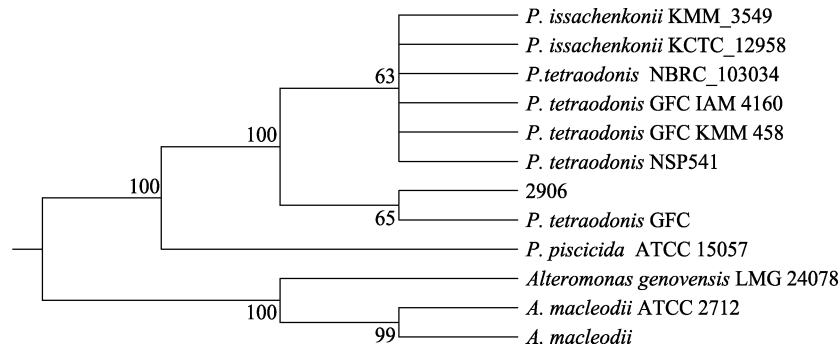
P. issachenkonii KMM_3549
P. issachenkonii KCTC_12958
63
P.tetraodonis NBRC_103034
P. tetraodonis GFC IAM 4160
100
P. tetraodonis GFC KMM 458
P. tetraodonis NSP541
100
2906
65
P. tetraodonis GFC
P. piscicida ATCC 15057
Alteromonas genovensis LMG 24078
100
A. macleodii ATCC 2712
99
A. macleodii